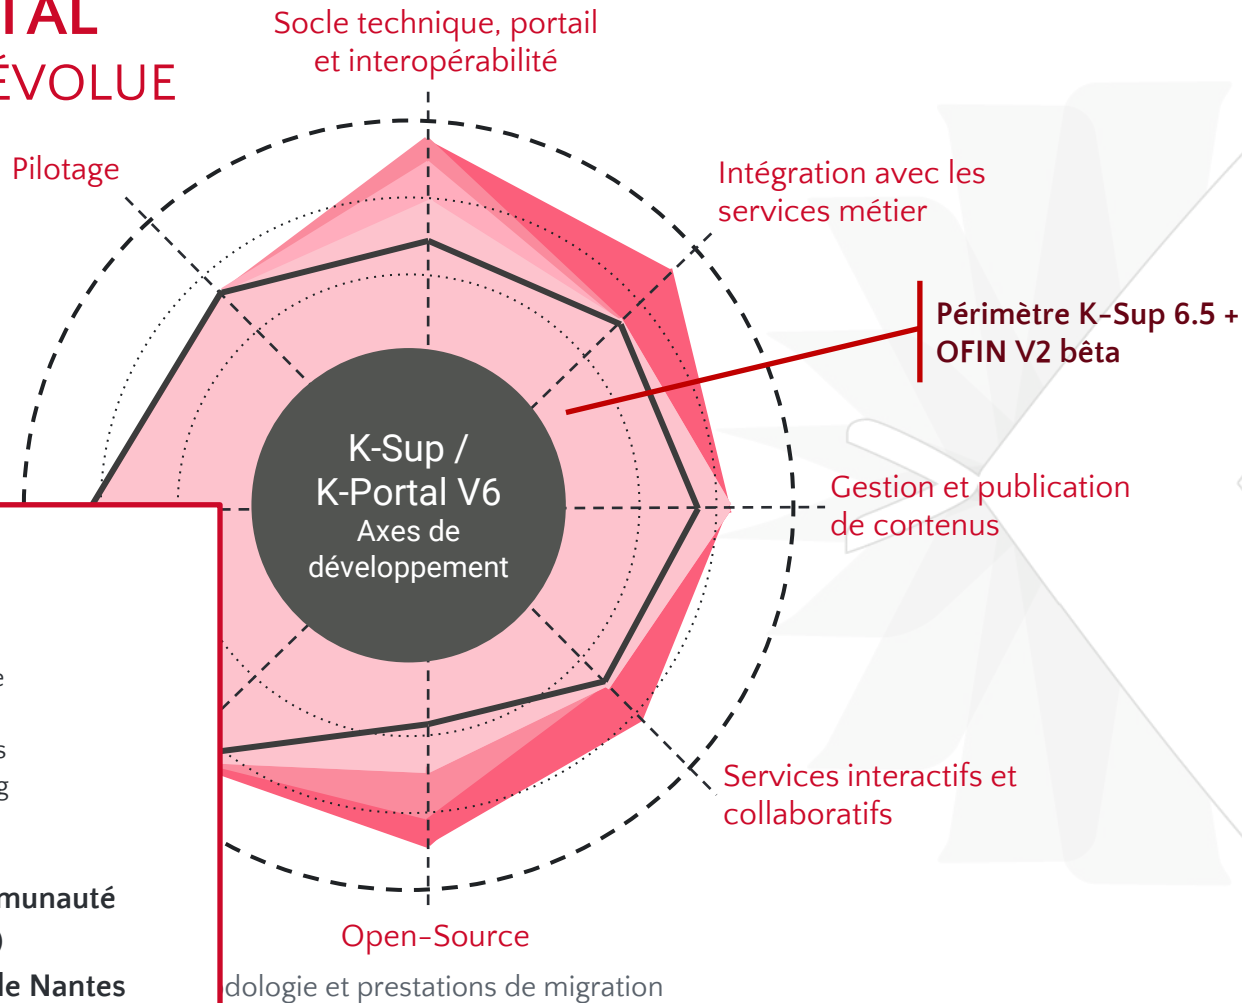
TAL
ÉVOLUE

Socle technique, portail et interopérabilité

Pilotage

Intégration avec les services métier

Périmètre K-Sup 6.5 + OFIN V2 bêta

K-Sup / K-Portal V6
Axes de développement

Gestion et publication de contenus

Services interactifs et collaboratifs

Open-Source

e

s
g

munauté
)
le Nantes

dologie et prestations de migration